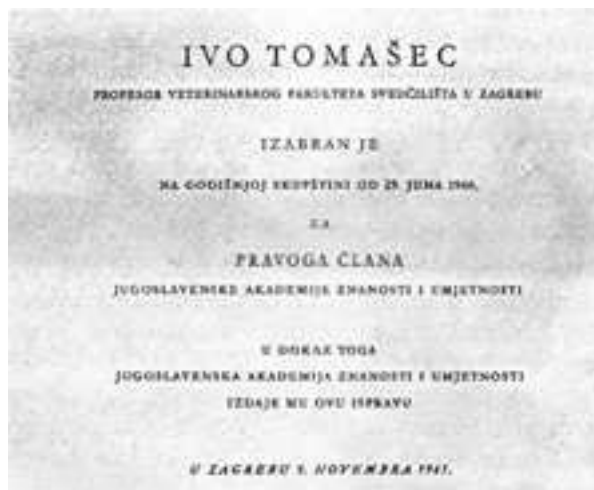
IVO TOMAŠEC

PROFESOR VETERINARSKOG FAKULTETA SVEUČILIŠTA U ZAGREBU

IZABRAN JE

NA GODIŠNJOJ SKUPŠTINI OD 25. JUNA 1960.

ZA

PRAVOGA ČLANA

JUGOSLAVENSKE AKADEMIJE ZNANOSTI I UMJETNOSTI

U DOKAZ TOGA

JUGOSLAVENSKA AKADEMIJA ZNANOSTI I UMJETNOSTI

IZDAJE MU OVU ISPRAVU

U ZAGREBU 5. NOVEMBRA 1961.